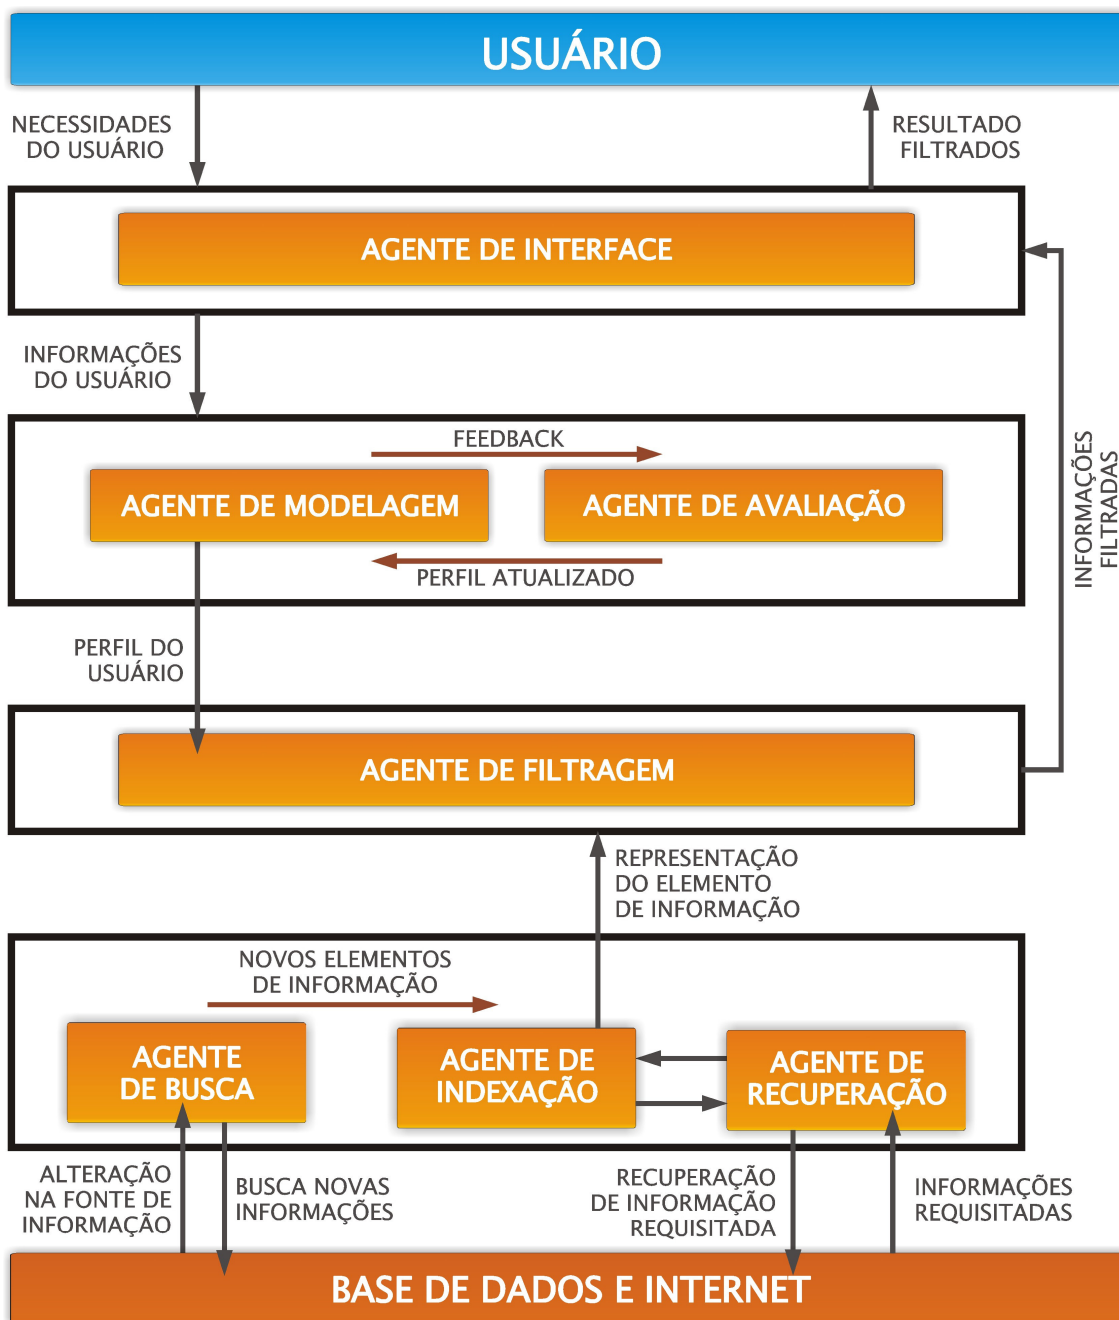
USUÁRIO

NECESSIDADES DO USUÁRIO

RESULTADO FILTRADOS

AGENTE DE INTERFACE

INFORMAÇÕES DO USUÁRIO

FEEDBACK

AGENTE DE MODELAGEM

AGENTE DE AVALIAÇÃO

PERFIL ATUALIZADO

INFORMAÇÕES FILTRADAS

PERFIL DO USUÁRIO

AGENTE DE FILTRAGEM

REPRESENTAÇÃO DO ELEMENTO DE INFORMAÇÃO

NOVOS ELEMENTOS DE INFORMAÇÃO

AGENTE DE BUSCA

AGENTE DE INDEXAÇÃO

AGENTE DE RECUPERAÇÃO

ALTERAÇÃO NA FONTE DE INFORMAÇÃO

BUSCA NOVAS INFORMAÇÕES

RECUPERAÇÃO DE INFORMAÇÃO REQUISITADA

INFORMAÇÕES REQUISITADAS

BASE DE DADOS E INTERNET